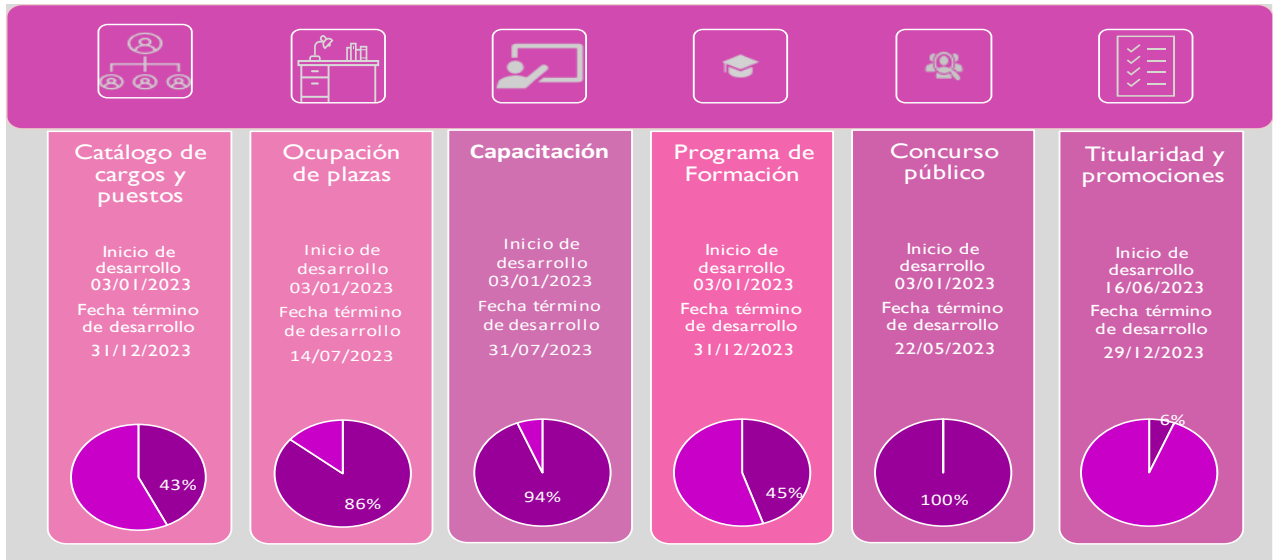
Catálogo de cargos y puestos

Inicio de desarrollo 03/01/2023

Fecha término de desarrollo

31/12/2023

43%

Ocupación de plazas

Inicio de desarrollo 03/01/2023

Fecha término de desarrollo

14/07/2023

86%

Capacitación

Inicio de desarrollo 03/01/2023

Fecha término de desarrollo

31/07/2023

94%

Programa de Formación

Inicio de desarrollo 03/01/2023

Fecha término de desarrollo

31/12/2023

45%

Concurso público

Inicio de desarrollo 03/01/2023

Fecha término de desarrollo

22/05/2023

100%

Titularidad y promociones

Inicio de desarrollo 16/06/2023

Fecha término de desarrollo

29/12/2023

6%